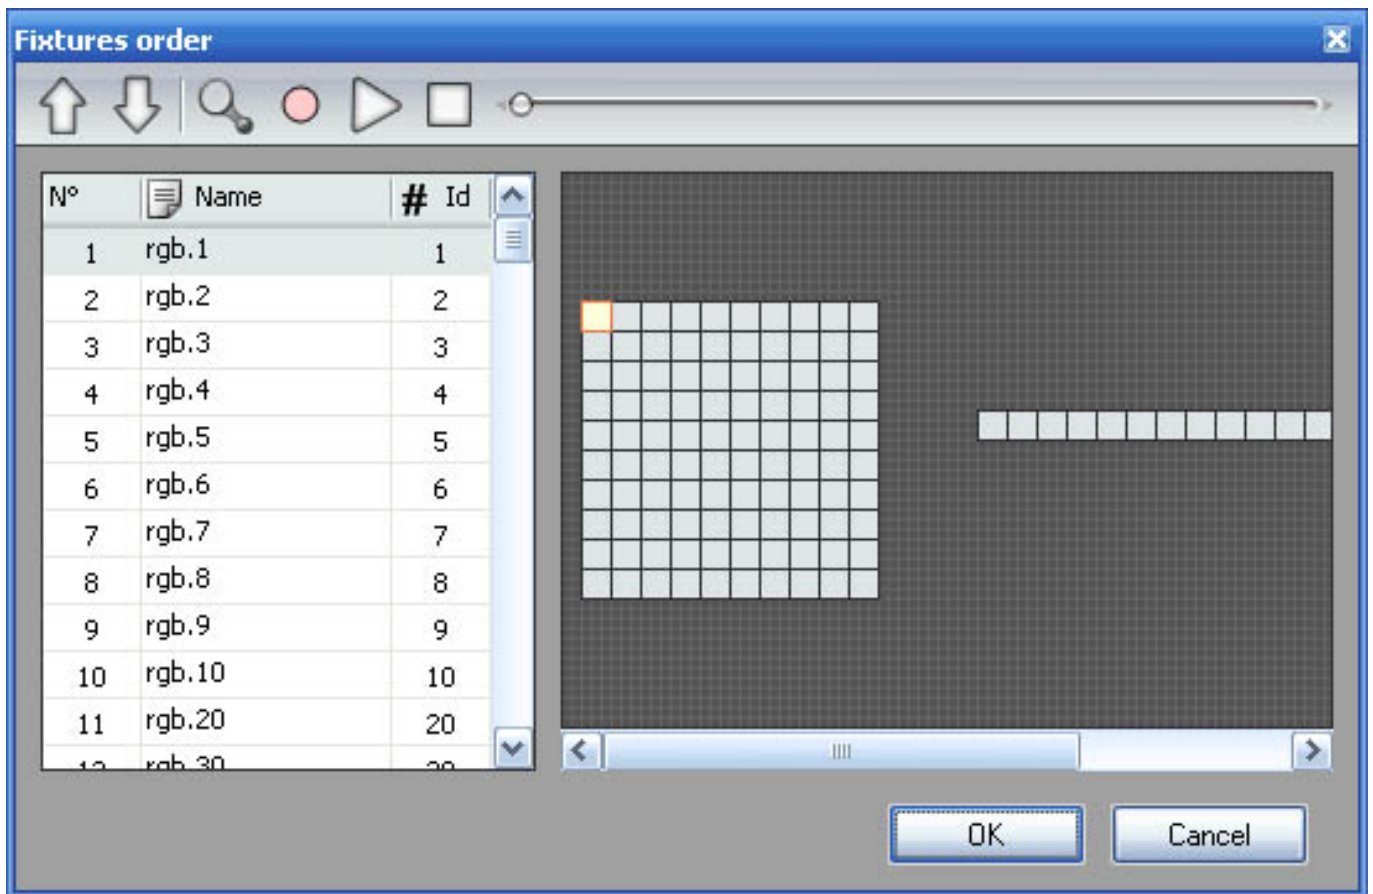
Fixtures order

| N° | Name | # Id |
|---|---|---|
| 1 | rgb.1 | 1 |
| 2 | rgb.2 | 2 |
| 3 | rgb.3 | 3 |
| 4 | rgb.4 | 4 |
| 5 | rgb.5 | 5 |
| 6 | rgb.6 | 6 |
| 7 | rgb.7 | 7 |
| 8 | rgb.8 | 8 |
| 9 | rgb.9 | 9 |
| 10 | rgb.10 | 10 |
| 11 | rgb.20 | 20 |
| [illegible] | rgb.30 | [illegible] |

OK Cancel